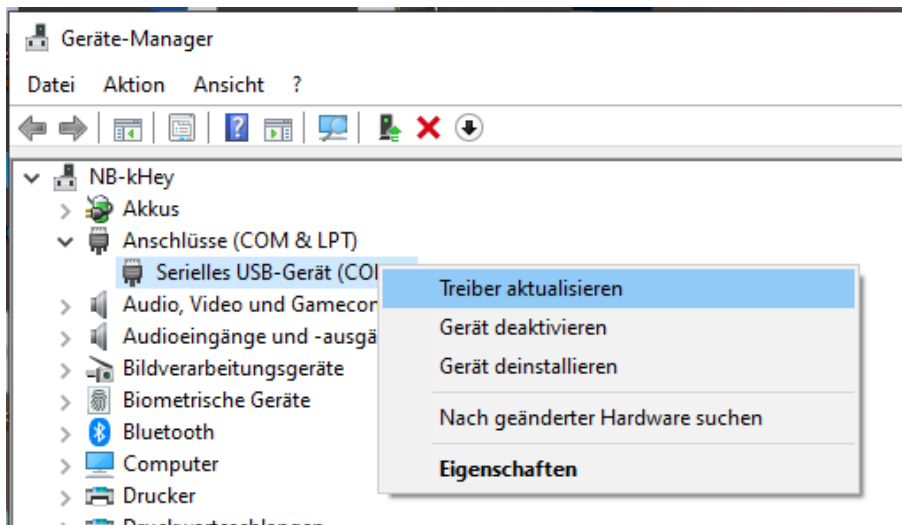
Geräte-Manager

Datei Aktion Ansicht ?

NB-kHey
Akkus
Anschlüsse (COM & LPT)
Serielles USB-Gerät (CO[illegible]
Audio, Video und Gamecor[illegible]
Audioeingänge und -ausgä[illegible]
Bildverarbeitungsgeräte
Biometrische Geräte
Bluetooth
Computer
Drucker
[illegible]

Treiber aktualisieren
Gerät deaktivieren
Gerät deinstallieren
Nach geänderter Hardware suchen
Eigenschaften